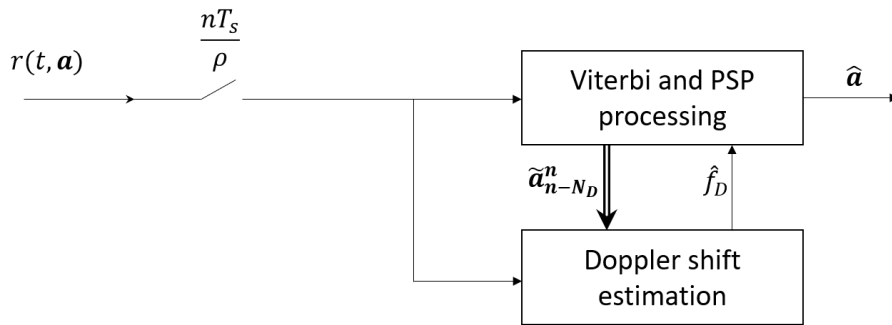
$r(t, \boldsymbol{a})$

$\frac{nT_s}{\rho}$

Viterbi and PSP processing

$\widehat{\boldsymbol{a}}$

$\widetilde{\boldsymbol{a}}_{\boldsymbol{n}-\boldsymbol{N_D}}^{\boldsymbol{n}}$

$\hat{f}_D$

Doppler shift estimation